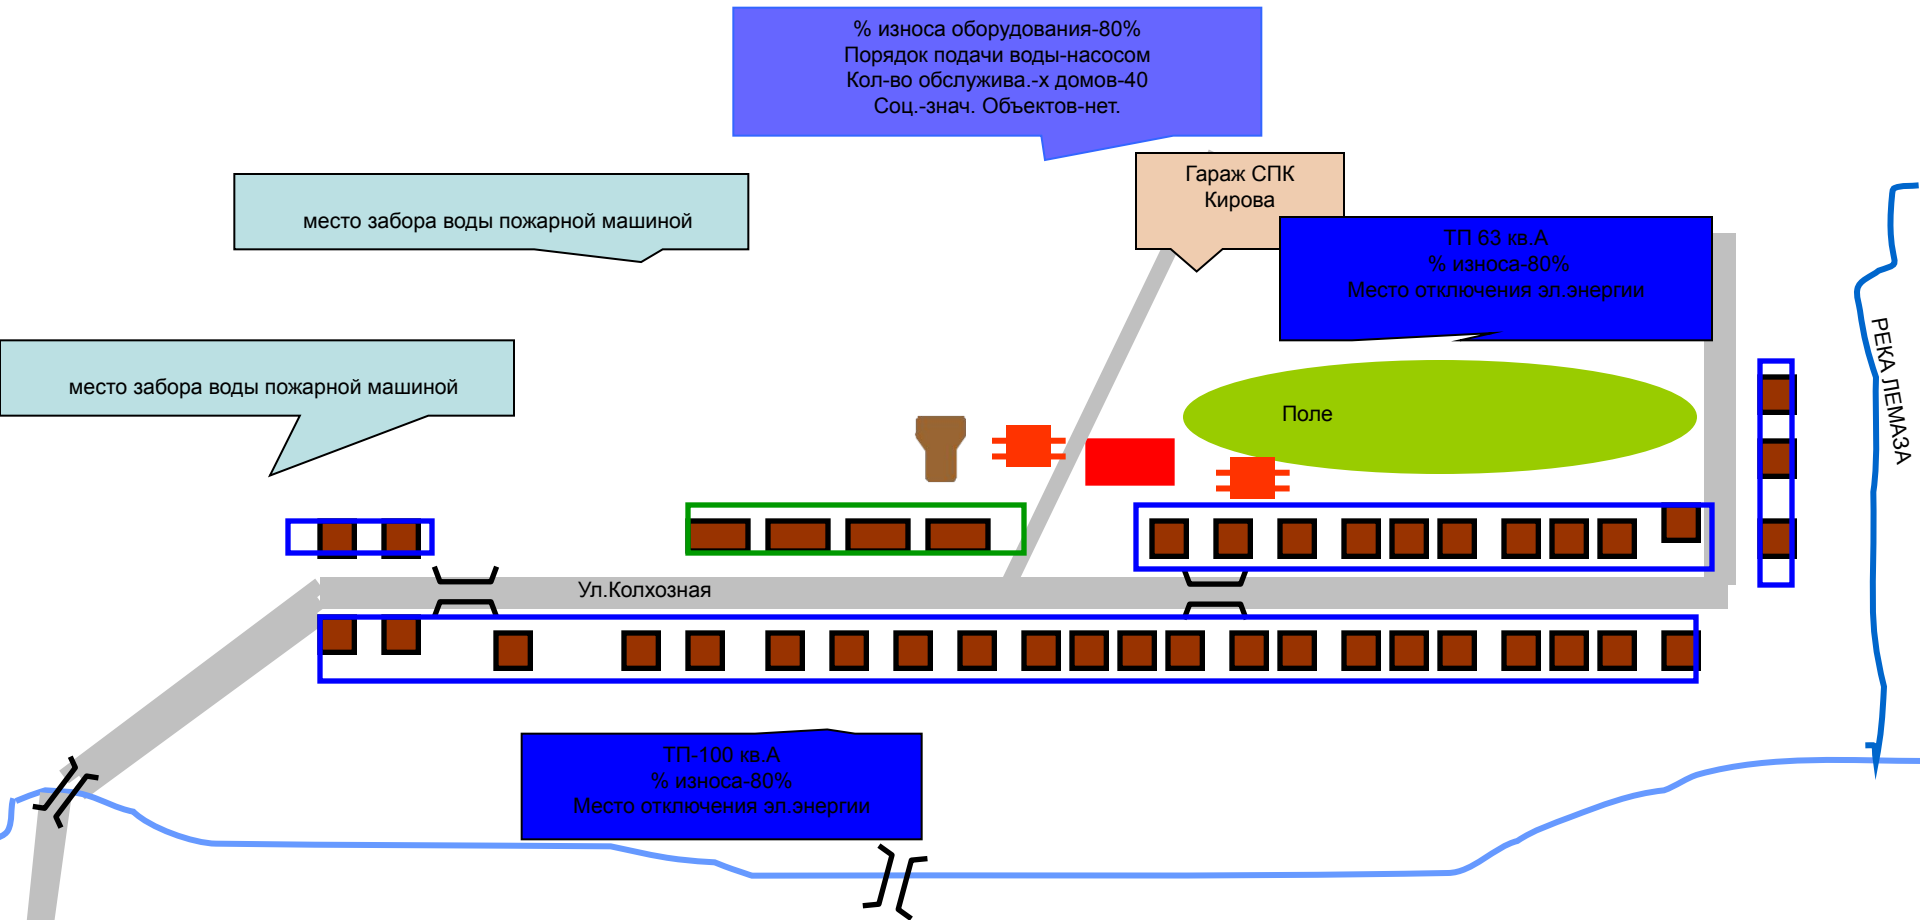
% износа оборудования-80%
Порядок подачи воды-насосом
Кол-во обслужива.-х домов-40
Соц.-знач. Объектов-нет.

место забора воды пожарной машиной

Гараж СПК Кирова

ТП 63 кв.А
% износа-80%
Место отключения эл.энергии

место забора воды пожарной машиной

Поле

РЕКА ЛЕМАЗА

Ул.Колхозная

ТП-100 кв.А
% износа-80%
Место отключения эл.энергии